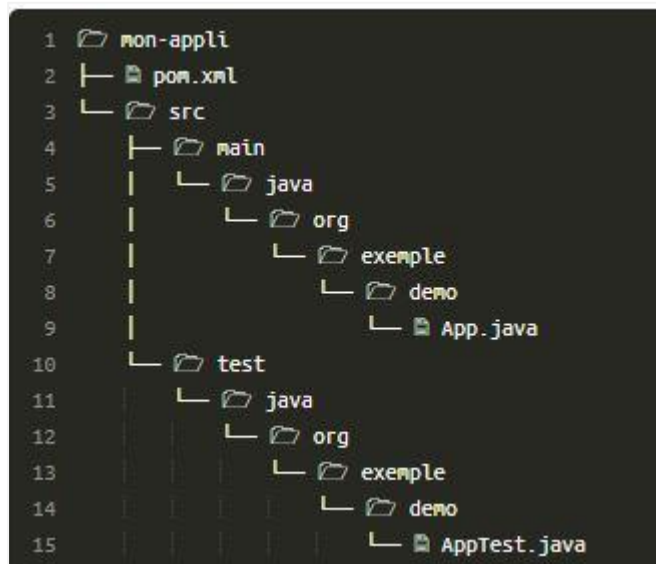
1 mon-appli
2 ├── pom.xml
3 └── src
4     ├── main
5     │   └── java
6     │       └── org
7     │           └── exemple
8     │               └── demo
9     │                   └── App.java
10    └── test
11        └── java
12            └── org
13                └── exemple
14                    └── demo
15                        └── AppTest.java